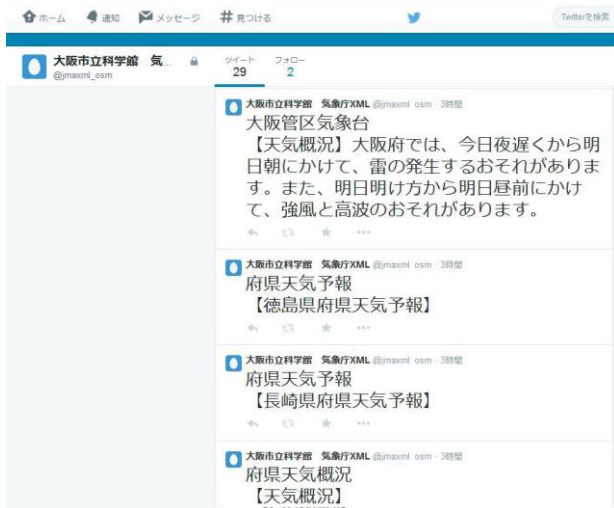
ホーム 通知 メッセージ # 見つける Twitterを検索

大阪市立科学館 気… @jmaxml_osm

ツイート 29 フォロー 2

大阪市立科学館 気象庁XML @jmaxml_osm · 3時間
大阪管区気象台
【天気概況】大阪府では、今日夜遅くから明日朝にかけて、雷の発生するおそれがあります。また、明日明け方から明日昼前にかけて、強風と高波のおそれがあります。

大阪市立科学館 気象庁XML @jmaxml_osm · 3時間
府県天気予報
【徳島県府県天気予報】

大阪市立科学館 気象庁XML @jmaxml_osm · 3時間
府県天気予報
【長崎県府県天気予報】

大阪市立科学館 気象庁XML @jmaxml_osm · 3時間
府県天気概況
【天気概況】
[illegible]